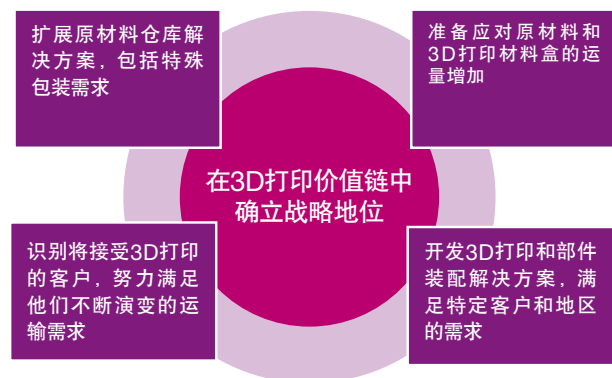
扩展原材料仓库解决方案，包括特殊包装需求

准备应对原材料和3D打印材料盒的运量增加

在3D打印价值链中确立战略地位

识别将接受3D打印的客户，努力满足他们不断演变的运输需求

开发3D打印和部件装配解决方案，满足特定客户和地区的需求